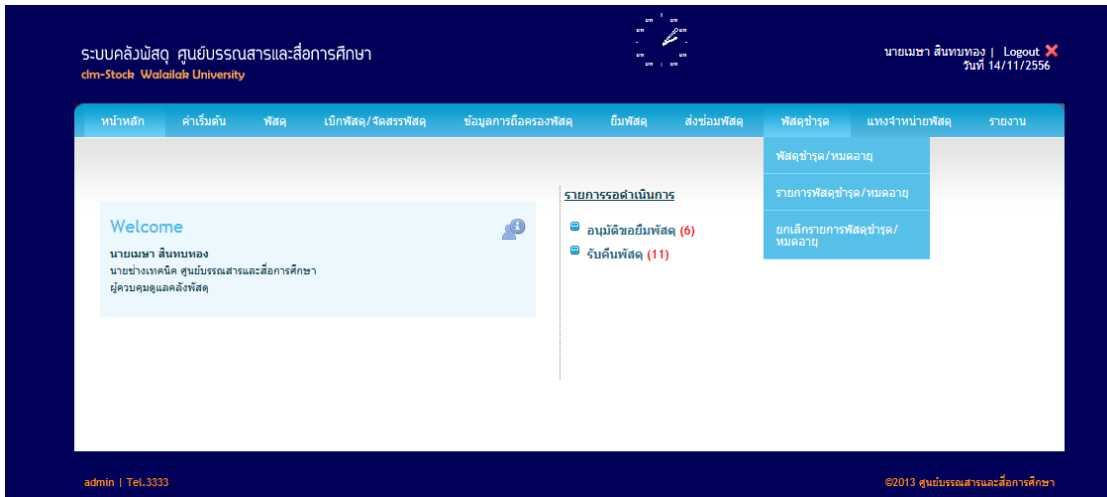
ระบบคลังพัสดุ ศูนย์บรรณสารและสื่อการศึกษา
clm-Stock Walailak University

นายเมษา สินทบทอง | Logout
วันที่ 14/11/2556

หน้าหลัก | ค่าเริ่มต้น | พัสดุ | เบิกพัสดุ/จัดสรรพัสดุ | ข้อมูลการถือครองพัสดุ | ยืมพัสดุ | ส่งซ่อมพัสดุ | พัสดุชำรุด | แทงจำหน่ายพัสดุ | รายงาน

พัสดุชำรุด/หมดอายุ
รายการพัสดุชำรุด/หมดอายุ
ยกเลิกรายการพัสดุชำรุด/หมดอายุ

Welcome
นายเมษา สินทบทอง
นายช่างเทคนิค ศูนย์บรรณสารและสื่อการศึกษา
ผู้ควบคุมดูแลคลังพัสดุ

รายการรอดำเนินการ
อนุมัติขอยืมพัสดุ (6)
รับคืนพัสดุ (11)

admin | Tel.3333
©2013 ศูนย์บรรณสารและสื่อการศึกษา